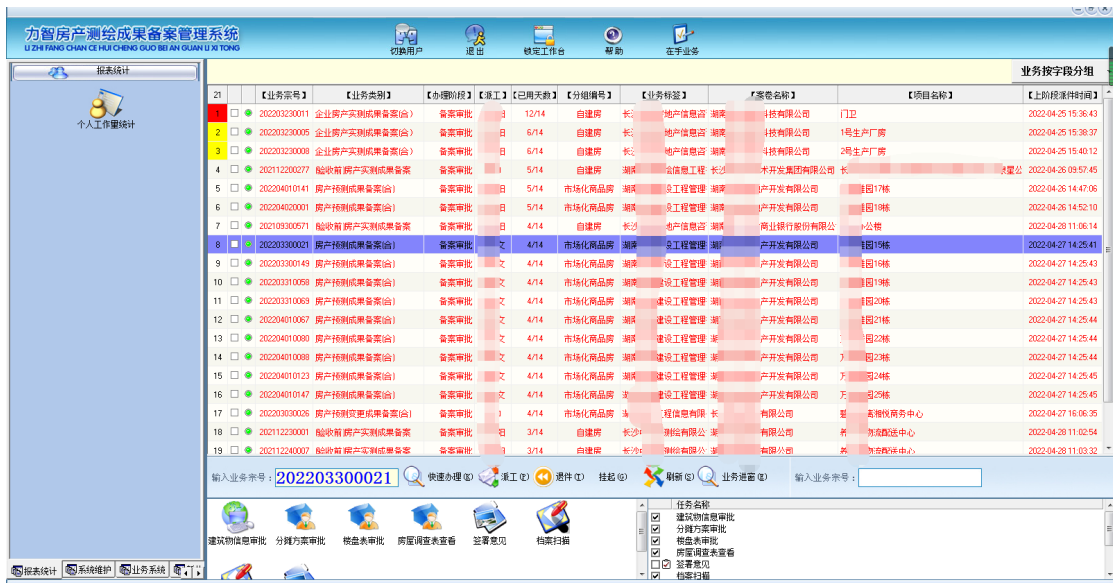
力智房产测绘成果备案管理系统
LI ZHI FANG CHAN CE HUI CHENG GUO BEI AN GUAN LI XI TONG

切换用户 退出 锁定工作台 帮助 在手业务

报表统计
个人工作量统计

业务按字段分组

| 21 | | | 【业务宗号】 | 【业务类别】 | 【办理阶段】 | 【派工】 | 【已用天数】 | 【分组编号】 | 【业务标签】 | 【案卷名称】 | 【项目名称】 | 【上阶段送件时间】 |
|---|---|---|---|---|---|---|---|---|---|---|---|---|
| 1 | ☐ | ● | 202203230011 | 企业房产实测成果备案(合) | 备案审批 | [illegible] | 12/14 | 自建房 | 长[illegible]地产信息咨 | 湖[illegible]科技有限公司 | 门卫 | 2022-04-25 15:36:43 |
| 2 | ☐ | ● | 202203230005 | 企业房产实测成果备案(合) | 备案审批 | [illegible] | 6/14 | 自建房 | 长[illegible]地产信息咨 | 湖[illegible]科技有限公司 | 1号生产厂房 | 2022-04-25 15:38:37 |
| 3 | ☐ | ● | 202203230008 | 企业房产实测成果备案(合) | 备案审批 | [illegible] | 6/14 | 自建房 | 长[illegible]地产信息咨 | 湖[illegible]科技有限公司 | 2号生产厂房 | 2022-04-25 15:40:12 |
| 4 | ☐ | ● | 202112200277 | 险收前房产实测成果备案 | 备案审批 | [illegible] | 5/14 | 自建房 | 湖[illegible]绘信息工程 | 长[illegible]术开发集团有限公司 | 长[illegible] | 2022-04-26 09:57:45 |
| 5 | ☐ | ● | 202204010141 | 房产预测成果备案(合) | 备案审批 | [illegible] | 5/14 | 市场化商品房 | 湖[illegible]设工程管理 | 湖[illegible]产开发有限公司 | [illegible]韭园17栋 | 2022-04-26 14:47:06 |
| 6 | ☐ | ● | 202204020001 | 房产预测成果备案(合) | 备案审批 | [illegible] | 5/14 | 市场化商品房 | 湖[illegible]设工程管理 | 湖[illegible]产开发有限公司 | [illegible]韭园19栋 | 2022-04-26 14:52:10 |
| 7 | ☐ | ● | 202109300571 | 险收前房产实测成果备案 | 备案审批 | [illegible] | 4/14 | 自建房 | 长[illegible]地产信息咨 | 湖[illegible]商业银行股份有限公 | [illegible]办公楼 | 2022-04-28 11:06:14 |
| 8 | ☐ | ● | 202203300021 | 房产预测成果备案(合) | 备案审批 | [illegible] | 4/14 | 市场化商品房 | 湖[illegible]设工程管理 | 湖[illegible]产开发有限公司 | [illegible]韭园15栋 | 2022-04-27 14:25:41 |
| 9 | ☐ | ● | 202203300149 | 房产预测成果备案(合) | 备案审批 | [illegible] | 4/14 | 市场化商品房 | 湖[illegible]设工程管理 | 湖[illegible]产开发有限公司 | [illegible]韭园16栋 | 2022-04-27 14:25:43 |
| 10 | ☐ | ● | 202203310058 | 房产预测成果备案(合) | 备案审批 | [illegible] | 4/14 | 市场化商品房 | 湖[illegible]设工程管理 | 湖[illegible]产开发有限公司 | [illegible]韭园18栋 | 2022-04-27 14:25:43 |
| 11 | ☐ | ● | 202203310069 | 房产预测成果备案(合) | 备案审批 | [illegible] | 4/14 | 市场化商品房 | 湖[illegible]建设工程管理 | 湖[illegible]产开发有限公司 | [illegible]韭园20栋 | 2022-04-27 14:25:43 |
| 12 | ☐ | ● | 202204010067 | 房产预测成果备案(合) | 备案审批 | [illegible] | 4/14 | 市场化商品房 | 湖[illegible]建设工程管理 | 湖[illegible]产开发有限公司 | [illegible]韭园21栋 | 2022-04-27 14:25:44 |
| 13 | ☐ | ● | 202204010080 | 房产预测成果备案(合) | 备案审批 | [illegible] | 4/14 | 市场化商品房 | 湖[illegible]建设工程管理 | 湖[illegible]产开发有限公司 | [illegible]园22栋 | 2022-04-27 14:25:44 |
| 14 | ☐ | ● | 202204010088 | 房产预测成果备案(合) | 备案审批 | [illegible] | 4/14 | 市场化商品房 | 湖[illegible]建设工程管理 | 湖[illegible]产开发有限公司 | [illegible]园23栋 | 2022-04-27 14:25:44 |
| 15 | ☐ | ● | 202204010123 | 房产预测成果备案(合) | 备案审批 | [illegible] | 4/14 | 市场化商品房 | 湖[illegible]设工程管理 | 湖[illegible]产开发有限公司 | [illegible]园24栋 | 2022-04-27 14:25:45 |
| 16 | ☐ | ● | 202204010147 | 房产预测成果备案(合) | 备案审批 | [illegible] | 4/14 | 市场化商品房 | 湖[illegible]设工程管理 | 湖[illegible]产开发有限公司 | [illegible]园25栋 | 2022-04-27 14:25:45 |
| 17 | ☐ | ● | 202203030026 | 房产预测变更成果备案(合) | 备案审批 | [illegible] | 4/14 | 市场化商品房 | 湖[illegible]程信息有限 | 长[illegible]有限公司 | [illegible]嘉湘悦商务中心 | 2022-04-27 16:06:35 |
| 18 | ☐ | ● | 202112230001 | 险收前房产实测成果备案 | 备案审批 | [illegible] | 3/14 | 自建房 | 长沙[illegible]测绘有限公 | 湖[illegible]有限公司 | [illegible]物流配送中心 | 2022-04-28 11:02:54 |
| 19 | ☐ | ● | 202112240007 | 险收前房产实测成果备案 | 备案审批 | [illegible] | 3/14 | 自建房 | 长沙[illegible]测绘有限公 | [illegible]有限公司 | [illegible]物流配送中心 | 2022-04-28 11:03:32 |

输入业务宗号: 202203300021 快速办理(S) 派工(E) 退件(T) 挂起(G) 刷新(R) 业务追溯(Z) 输入业务宗号:

建筑物信息审批 分摊方案审批 楼盘表审批 房屋调查表查看 签署意见 档案扫描

任务名称
☑ 建筑物信息审批
☑ 分摊方案审批
☑ 楼盘表审批
☑ 房屋调查表查看
☐☑ 签署意见
☑ 档案扫描

报表统计 系统维护 业务系统